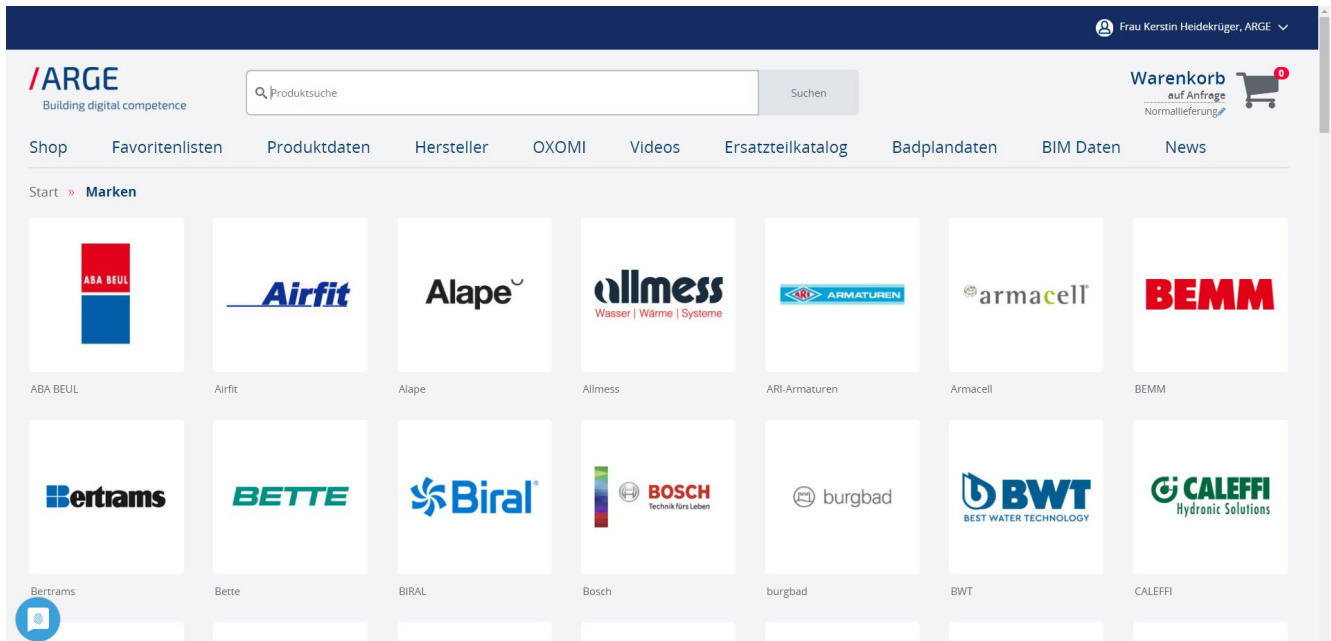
Frau Kerstin Heidekrüger, ARGE

/ARGE
Building digital competence

Produktsuche

Suchen

Warenkorb
auf Anfrage
Normallieferung

0

Shop Favoritenlisten Produktdaten Hersteller OXOMI Videos Ersatzteilkatalog Badplandaten BIM Daten News

Start » Marken

ABA BEUL

ABA BEUL

Airfit

Airfit

Alape

Alape

allmess
Wasser | Wärme | Systeme

Allmess

ARI ARMATUREN

ARI-Armaturen

armacell

Armacell

BEMM

BEMM

Bertrams

Bertrams

BETTE

Bette

Biral

BIRAL

BOSCH
Technik fürs Leben

Bosch

burgbad

burgbad

BWT
BEST WATER TECHNOLOGY

BWT

CALEFFI
Hydronic Solutions

CALEFFI